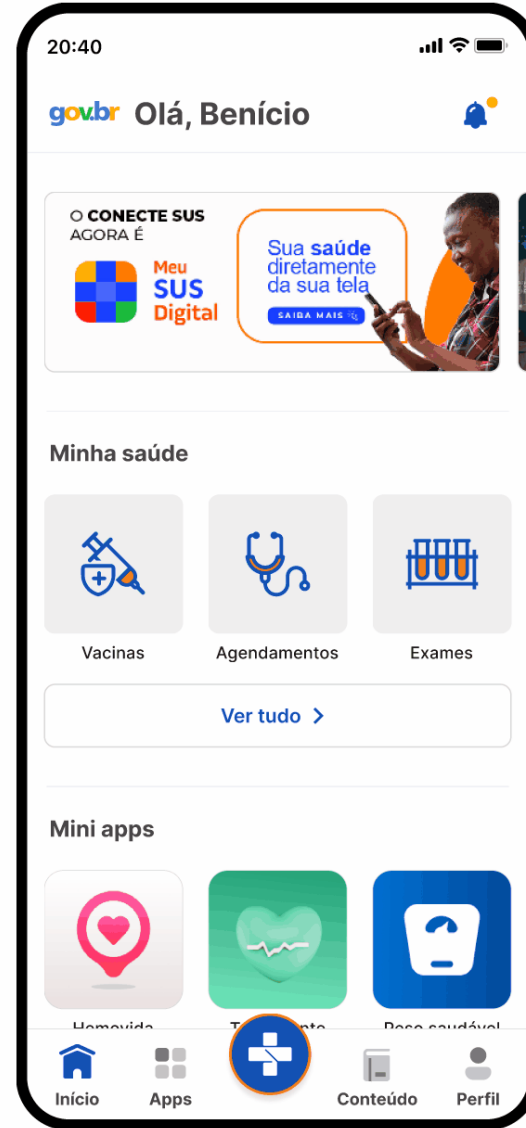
20:40

gov.br Olá, Benício

O CONECTE SUS AGORA É

Meu SUS Digital

Sua saúde diretamente da sua tela

SAIBA MAIS

Minha saúde

Vacinas

Agendamentos

Exames

Ver tudo >

Mini apps

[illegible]

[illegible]

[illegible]

Início

Apps

Conteúdo

Perfil